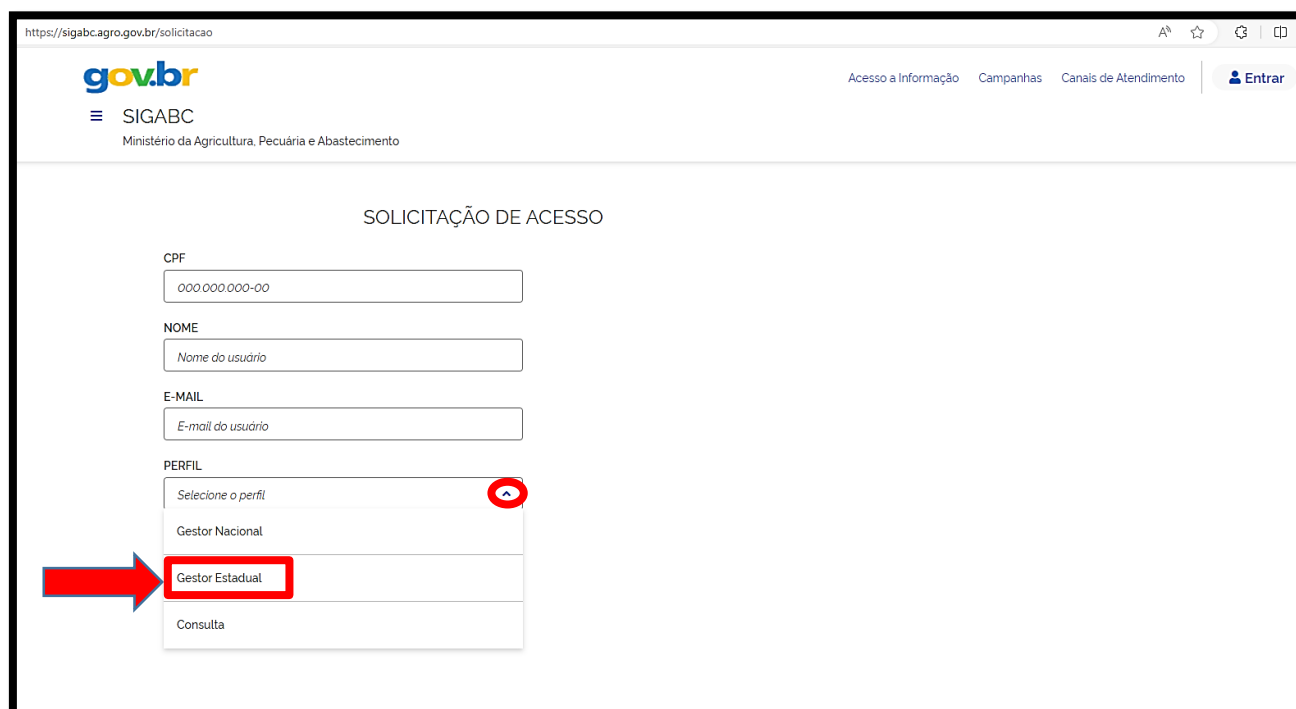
https://sigabc.agro.gov.br/solicitacao

gov.br

Acesso a Informação Campanhas Canais de Atendimento Entrar

≡ SIGABC
Ministério da Agricultura, Pecuária e Abastecimento

SOLICITAÇÃO DE ACESSO

CPF
000.000.000-00

NOME
Nome do usuário

E-MAIL
E-mail do usuário

PERFIL
Selecione o perfil

Gestor Nacional

Gestor Estadual

Consulta